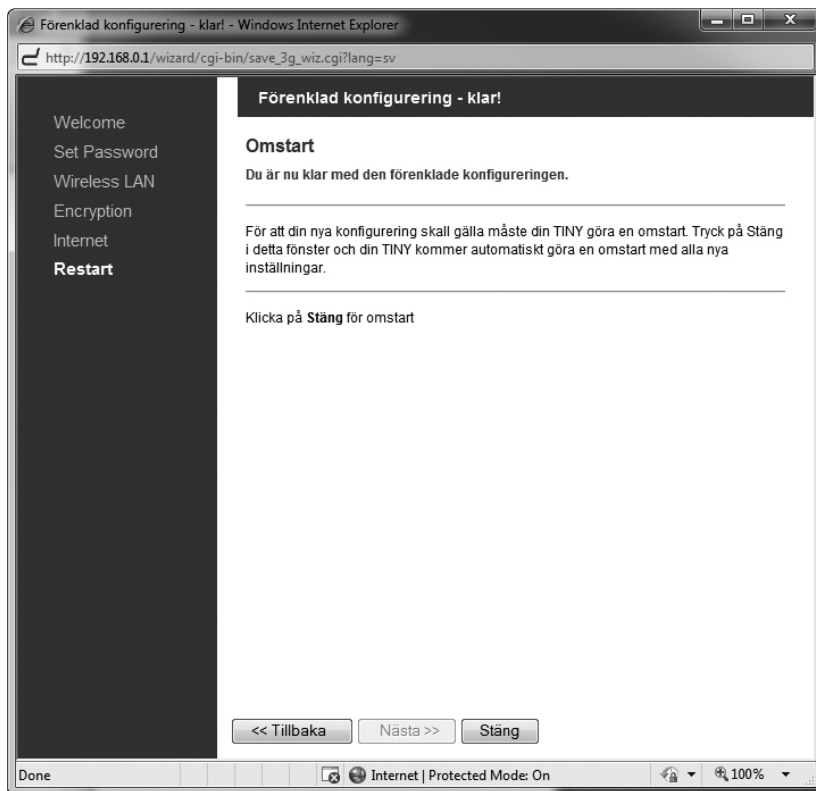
Förenklad konfigurering - klar! - Windows Internet Explorer

http://192.168.0.1/wizard/cgi-bin/save_3g_wiz.cgi?lang=sv

Welcome
Set Password
Wireless LAN
Encryption
Internet
Restart

Förenklad konfigurering - klar!

Omstart

Du är nu klar med den förenklade konfigureringen.

För att din nya konfigurering skall gälla måste din TINY göra en omstart. Tryck på Stäng i detta fönster och din TINY kommer automatiskt göra en omstart med alla nya inställningar.

Klicka på Stäng för omstart

<< Tillbaka

Nästa >>

Stäng

Done

Internet | Protected Mode: On

100%